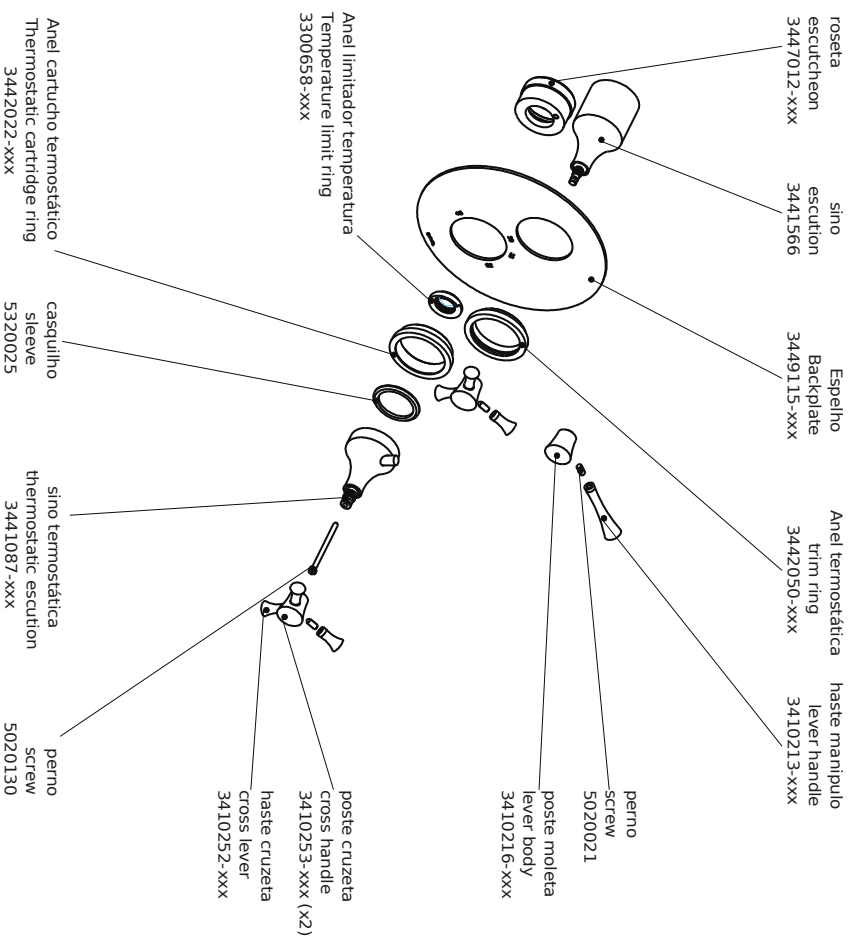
roseta
escutcheon
3447012-xxx

sino
escution
3441566

Espelho
Backplate
3449115-xxx

Anel termostática
trim ring
3442050-xxx

haste manipulo
lever handle
3410213-xxx

Anel limitador temperatura
Temperature limit ring
3300658-xxx

Anel cartucho termostático
Thermostatic cartridge ring
3442022-xxx

casquilho
sleeve
5320025

sino termostática
thermostatic escution
3441087-xxx

perno
screw
5020130

perno
screw
5020021

poste moleta
lever body
3410216-xxx

poste cruzeta
cross handle
3410253-xxx (x2)

haste cruzeta
cross lever
3410252-xxx